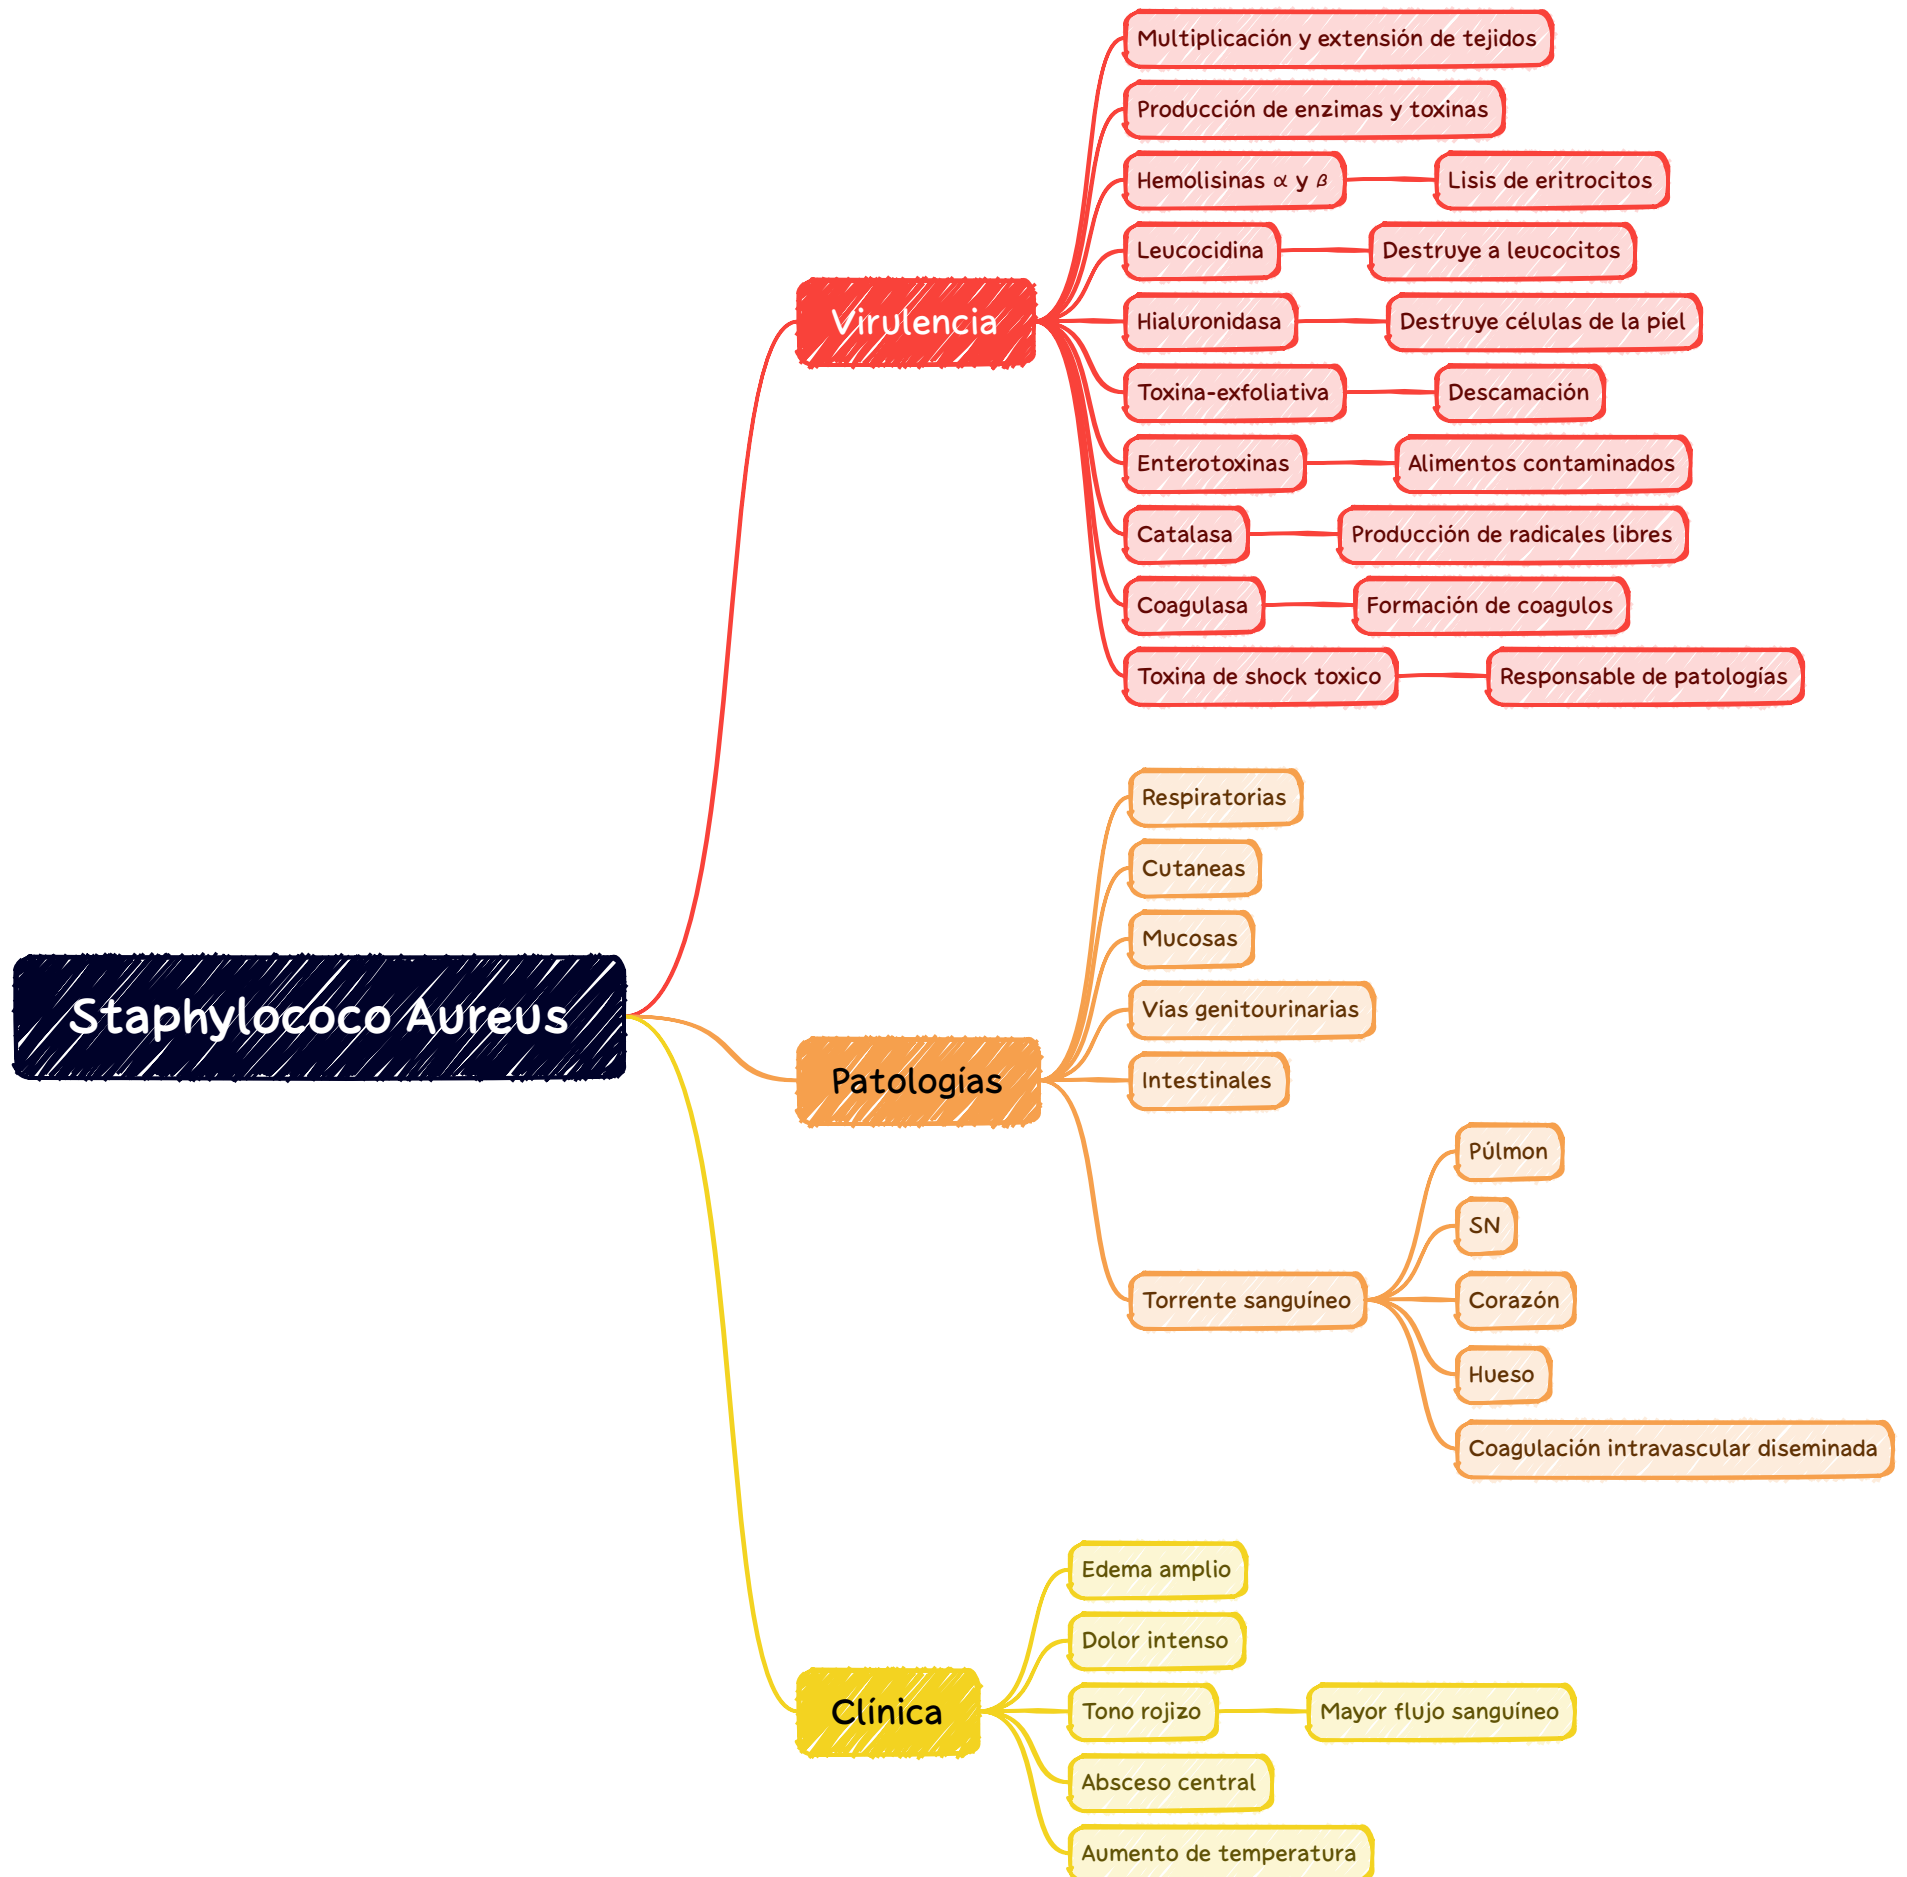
Staphylococo Aureus

Virulencia

Multiplicación y extensión de tejidos

Producción de enzimas y toxinas

Hemolisinas $\alpha$ y $\beta$

Lisis de eritrocitos

Leucocidina

Destruye a leucocitos

Hialuronidasa

Destruye células de la piel

Toxina-exfoliativa

Descamación

Enterotoxinas

Alimentos contaminados

Catalasa

Producción de radicales libres

Coagulasa

Formación de coagulos

Toxina de shock toxico

Responsable de patologías

Patologías

Respiratorias

Cutaneas

Mucosas

Vías genitourinarias

Intestinales

Torrente sanguíneo

Púlmon

SN

Corazón

Hueso

Coagulación intravascular diseminada

Clínica

Edema amplio

Dolor intenso

Tono rojizo

Mayor flujo sanguíneo

Absceso central

Aumento de temperatura